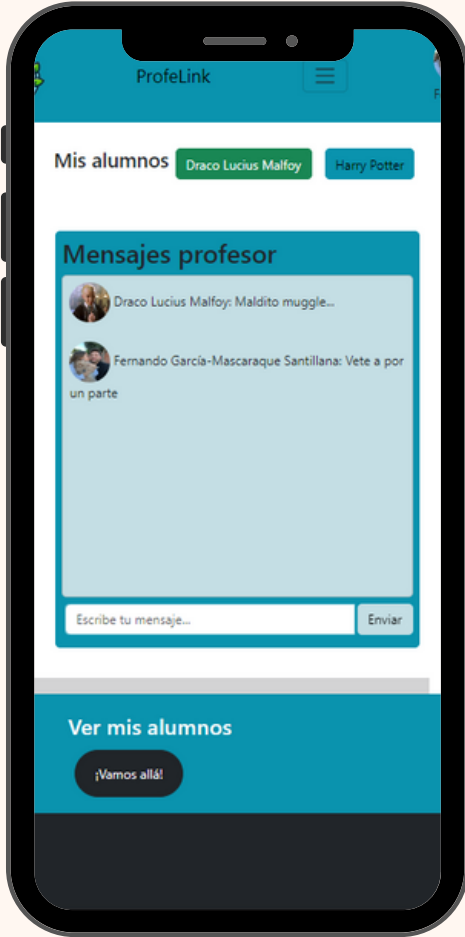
ProfeLink

F

Mis alumnos Draco Lucius Malfoy Harry Potter

Mensajes profesor

Draco Lucius Malfoy: Maldito muggle...

Fernando García-Mascaraque Santillana: Vete a por un parte

Escribe tu mensaje...

Enviar

Ver mis alumnos

¡Vamos allá!